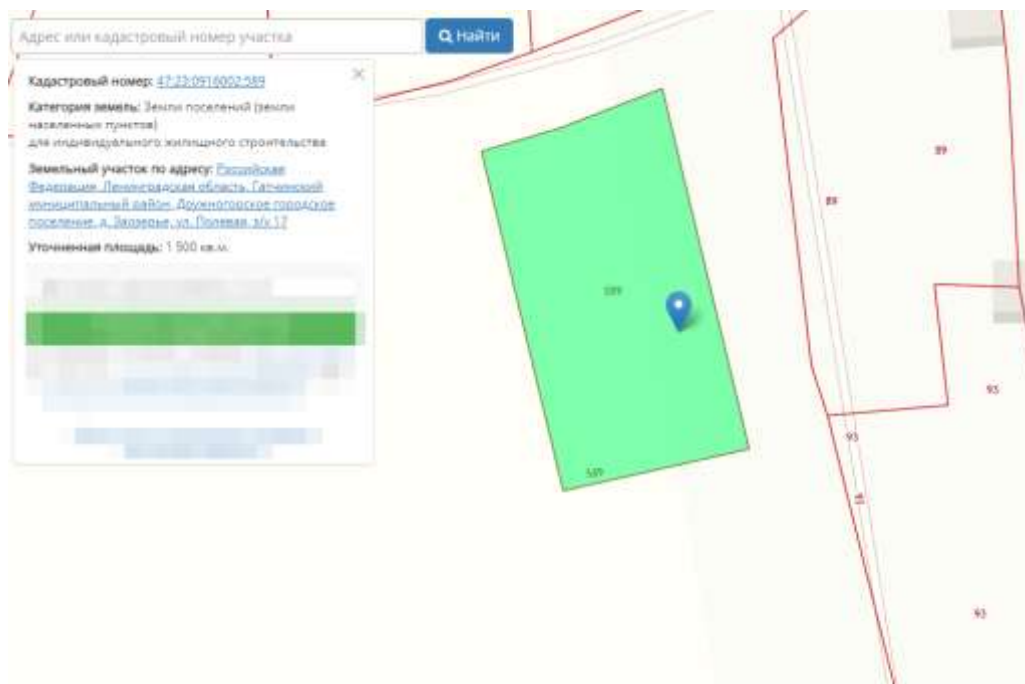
Адрес или кадастровый номер участка

Найти

Кадастровый номер: 47:23:0916002:589

Категория земель: Земли поселений (земли населенных пунктов)
для индивидуального жилищного строительства

Земельный участок по адресу: Российская Федерация, Ленинградская область, Гатчинский муниципальный район, Дружногорское городское поселение, д. Заозерье, ул. Полевая, з/у 17

Уточненная площадь: 1 500 кв.м.

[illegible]

589

589

89

89

93

93

93

93